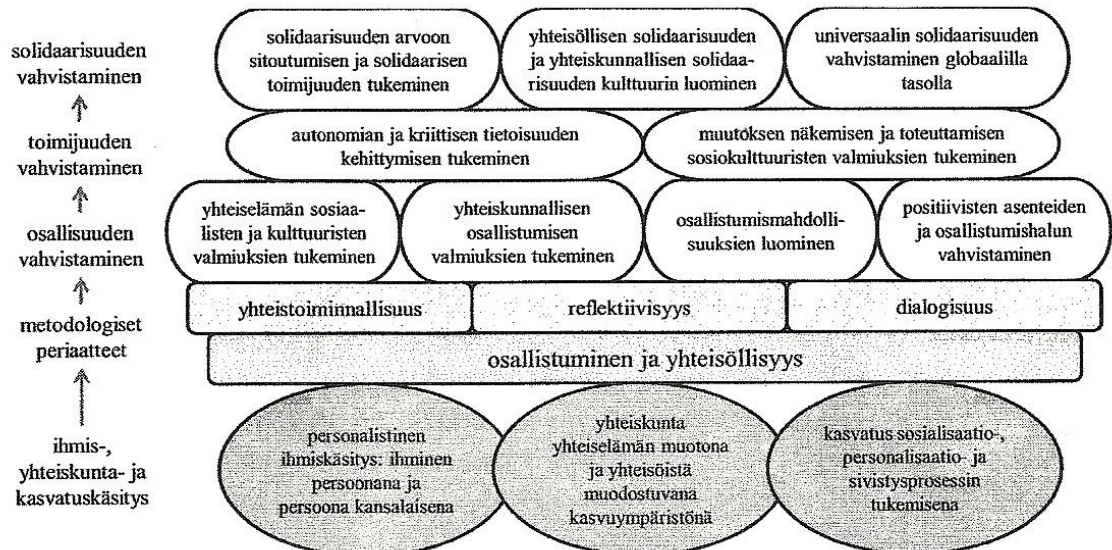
solidaarisuuden vahvistaminen
↑
toimijuuden vahvistaminen
↑
osallisuuden vahvistaminen
↑
metodologiset periaatteet
↑
ihmis-, yhteiskunta- ja kasvatuskäsitys

solidaarisuuden arvoon sitoutumisen ja solidaarisen toimijuuden tukeminen

yhteisöllisen solidaarisuuden ja yhteiskunnallisen solidaarisuuden kulttuurin luominen

universaalin solidaarisuuden vahvistaminen globaalilla tasolla

autonomian ja kriittisen tietoisuuden kehittymisen tukeminen

muutoksen näkemisen ja toteuttamisen sosiokulttuuristen valmiuksien tukeminen

yhteiselämän sosiaalisten ja kulttuuristen valmiuksien tukeminen

yhteiskunnallisen osallistumisen valmiuksien tukeminen

osallistumismahdollisuuksien luominen

positiivisten asenteiden ja osallistumishalun vahvistaminen

yhteistoiminnallisuus

reflektiivisyys

dialogisuus

osallistuminen ja yhteisöllisyys

personalistinen ihmiskäsitys: ihminen persoonana ja persoona kansalaisena

yhteiskunta yhteiselämän muotona ja yhteisöistä muodostuvana kasvuympäristönä

kasvatus sosialisaatio-, personalisaatio- ja sivistysprosessin tukemisena